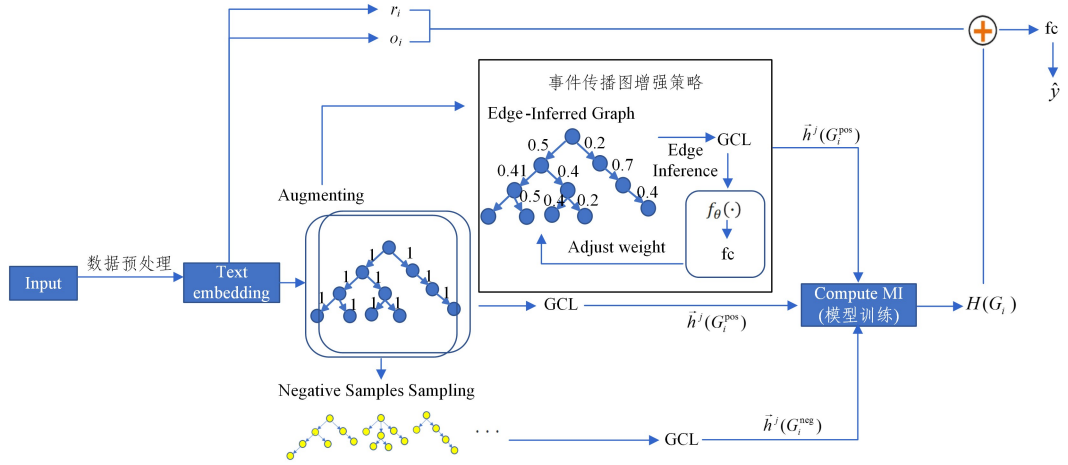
$r_i$

$o_i$

fc

$\hat{y}$

事件传播图增强策略

Edge-Inferred Graph

0.5 0.2 0.41 0.4 0.7 0.5 0.4 0.2 0.4

GCL

Edge Inference

$f_\theta(\cdot)$

fc

Adjust weight

$\vec{h}^j(G_i^{pos})$

Augmenting

Input

数据预处理

Text embedding

1 1 1 1 1 1 1 1 1 1 1

GCL

$\vec{h}^j(G_i^{pos})$

Compute MI (模型训练)

$H(G_i)$

Negative Samples Sampling

. . .

GCL

$\vec{h}^j(G_i^{neg})$